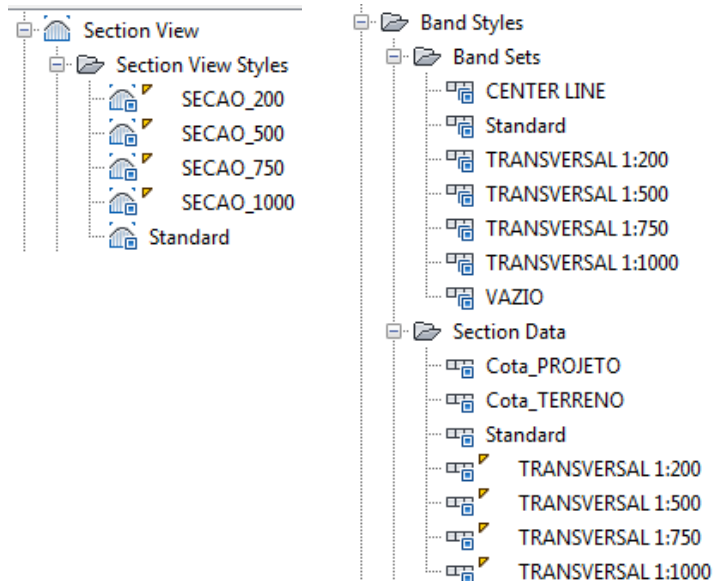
Section View
Section View Styles
SECAO_200
SECAO_500
SECAO_750
SECAO_1000
Standard

Band Styles
Band Sets
CENTER LINE
Standard
TRANSVERSAL 1:200
TRANSVERSAL 1:500
TRANSVERSAL 1:750
TRANSVERSAL 1:1000
VAZIO
Section Data
Cota_PROJETO
Cota_TERRENO
Standard
TRANSVERSAL 1:200
TRANSVERSAL 1:500
TRANSVERSAL 1:750
TRANSVERSAL 1:1000